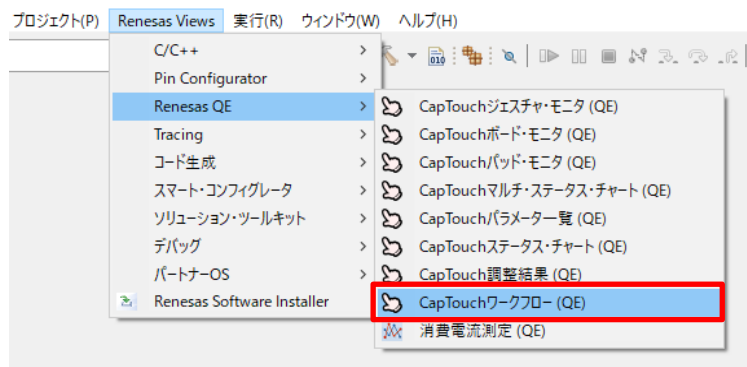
プロジェクト(P) Renesas Views 実行(R) ウィンドウ(W) ヘルプ(H)

C/C++ >
Pin Configurator >
Renesas QE >
Tracing >
コード生成 >
スマート・コンフィグレータ >
ソリューション・ツールキット >
デバッグ >
パートナーOS >
Renesas Software Installer

CapTouchジェスチャ・モニタ (QE)
CapTouchボード・モニタ (QE)
CapTouchパッド・モニタ (QE)
CapTouchマルチ・ステータス・チャート (QE)
CapTouchパラメータ一覧 (QE)
CapTouchステータス・チャート (QE)
CapTouch調整結果 (QE)
CapTouchワークフロー (QE)
消費電流測定 (QE)